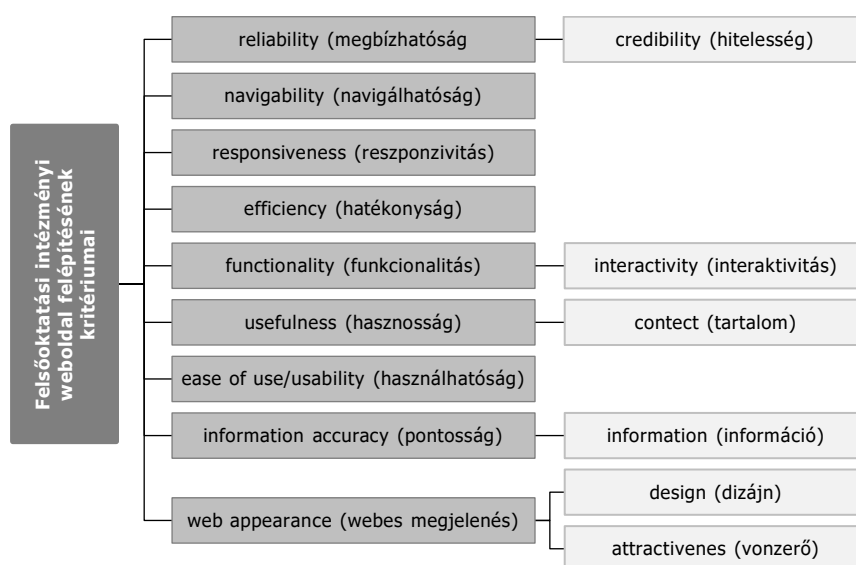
Felsőoktatási intézményi weboldal felépítésének kritériumai

reliability (megbízhatóság

credibility (hitelesség)

navigability (navigálhatóság)

responsiveness (reszponzivitás)

efficiency (hatékonyság)

functionality (funkcionalitás)

interactivity (interaktivitás)

usefulness (hasznosság)

contect (tartalom)

ease of use/usability (használhatóság)

information accuracy (pontosság)

information (információ)

web appearance (webes megjelenés)

design (dizájn)

attractivenes (vonzerő)